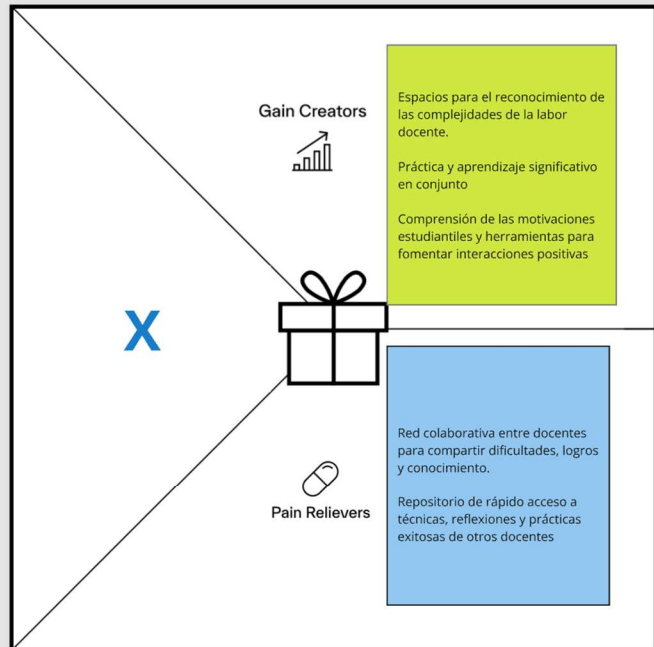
Gain Creators

Espacios para el reconocimiento de las complejidades de la labor docente.

Práctica y aprendizaje significativo en conjunto

Comprensión de las motivaciones estudiantiles y herramientas para fomentar interacciones positivas

X

Red colaborativa entre docentes para compartir dificultades, logros y conocimiento.

Repositorio de rápido acceso a técnicas, reflexiones y prácticas exitosas de otros docentes

Pain Relievers